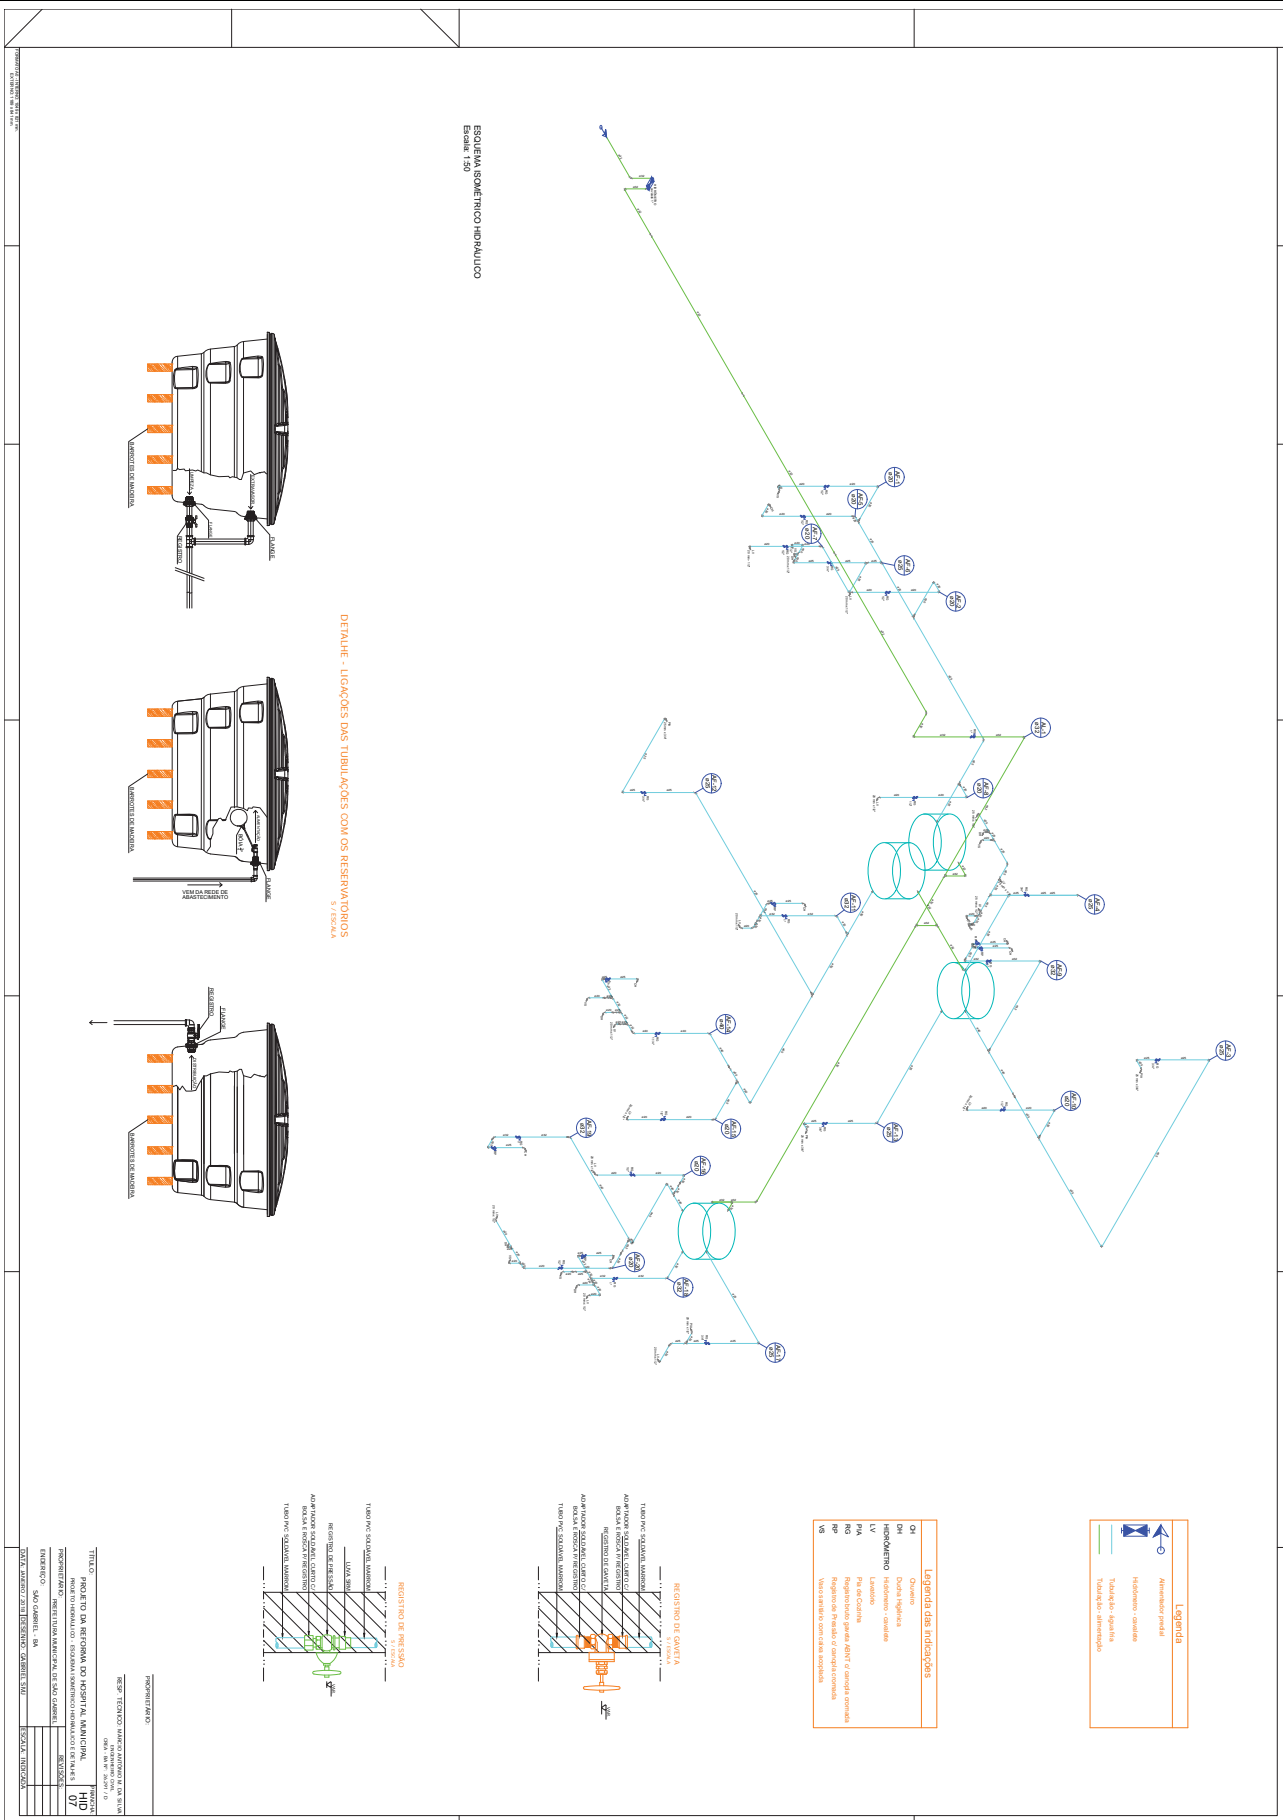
ESQUEMA ISOMÉTRICO HIDRÁULICO
Escala: 1:50

DETALHE - LIGAÇÕES DAS TUBULAÇÕES COM OS RESERVATÓRIOS
S / ESCALA

BARROTES DE MADEIRA
FLANGE
REGISTRO
VEM DA REDE DE ABASTECIMENTO

REGISTRO DE GAVETA
S / ESCALA
TUBO PVC SOLDÁVEL MARROM
ADAPTADOR SOLDÁVEL CURTO C/ BOLSA E ROSCA P/ REGISTRO
REGISTRO DE GAVETA

REGISTRO DE PRESSÃO
S / ESCALA
TUBO PVC SOLDÁVEL MARROM
LUVA SRM
REGISTRO DE PRESSÃO
ADAPTADOR SOLDÁVEL CURTO C/ BOLSA E ROSCA P/ REGISTRO

Legenda das indicações
CH Chuveiro
DH Ducha Higiênica
HIDRÔMETRO Hidrômetro - cavalete
LV Lavatório
PIA Pia de Cozinha
RG Registro bruto gaveta ABNT c/ canopla cromada
RP Registro de Pressão c/ canopla cromada
VS Vaso sanitário com caixa acoplada

Legenda
Alimentador predial
Hidrômetro - cavalete
Tubulação - água fria
Tubulação - alimentação

TÍTULO:
PROJETO DA REFORMA DO HOSPITAL MUNICIPAL
PROJETO HIDRÁULICO - ESQUEMA ISOMÉTRICO HIDRÁULICO E DETALHES
PROPRIETÁRIO:
PREFEITURA MUNICIPAL DE SÃO GABRIEL
ENDEREÇO:
SÃO GABRIEL - BA
DATA: JANEIRO / 2019
DESENHO: GABRIEL SÁU
ESCALA: INDICADA
REVISÕES:
PRANCHA
HID
07
PROPRIETÁRIO
RESP. TÉCNICO: MÁRCIO ANTÔNIO M. DA SILVA